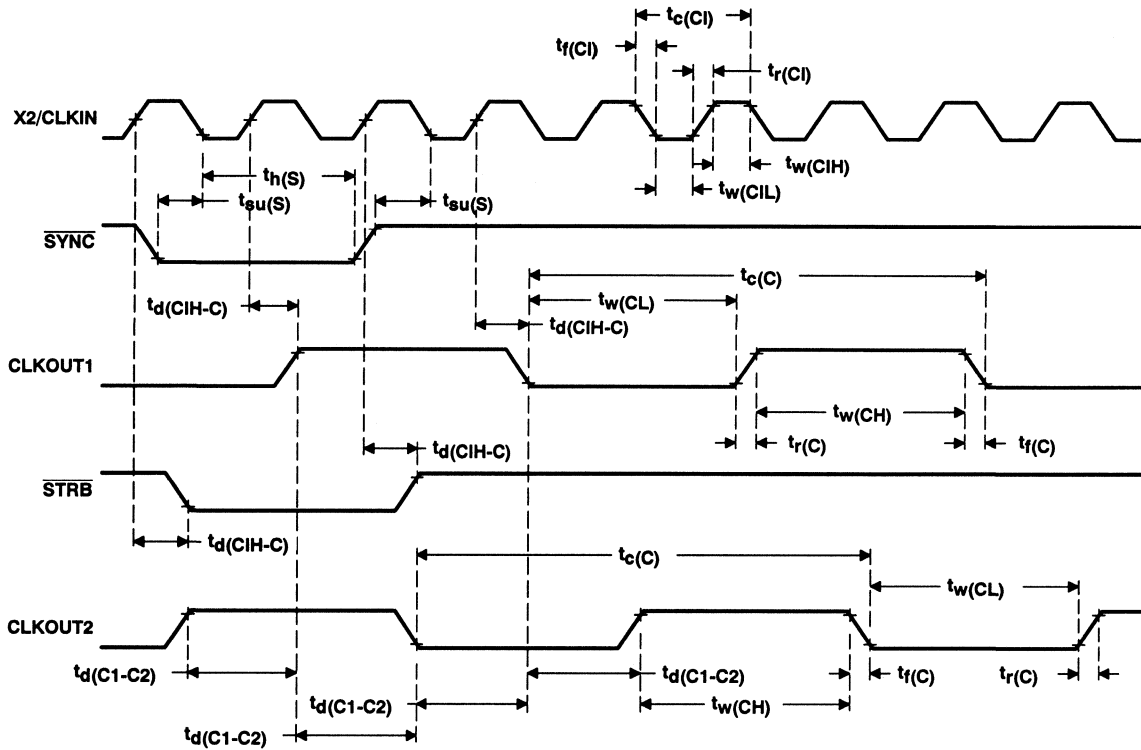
$t_{c(CI)}$

$t_{f(CI)}$

$t_{r(CI)}$

X2/CLKIN

$t_{w(CIH)}$

$t_{h(S)}$

$t_{w(CIL)}$

$t_{su(S)}$

$t_{su(S)}$

$\overline{SYNC}$

$t_{c(C)}$

$t_{w(CL)}$

$t_{d(CIH-C)}$

$t_{d(CIH-C)}$

CLKOUT1

$t_{w(CH)}$

$t_{d(CIH-C)}$

$t_{r(C)}$

$t_{f(C)}$

$\overline{STRB}$

$t_{d(CIH-C)}$

$t_{c(C)}$

$t_{w(CL)}$

CLKOUT2

$t_{d(C1-C2)}$

$t_{d(C1-C2)}$

$t_{f(C)}$

$t_{r(C)}$

$t_{d(C1-C2)}$

$t_{w(CH)}$

$t_{d(C1-C2)}$